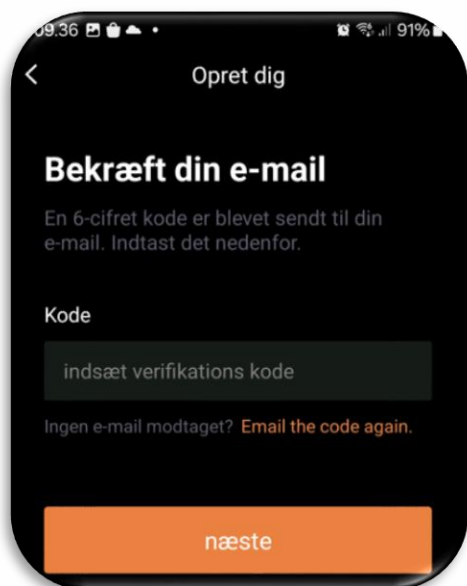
09.36 91%

<

Opret dig

Bekræft din e-mail

En 6-cifret kode er blevet sendt til din e-mail. Indtast det nedenfor.

Kode

indsæt verifikations kode

Ingen e-mail modtaget? Email the code again.

næste